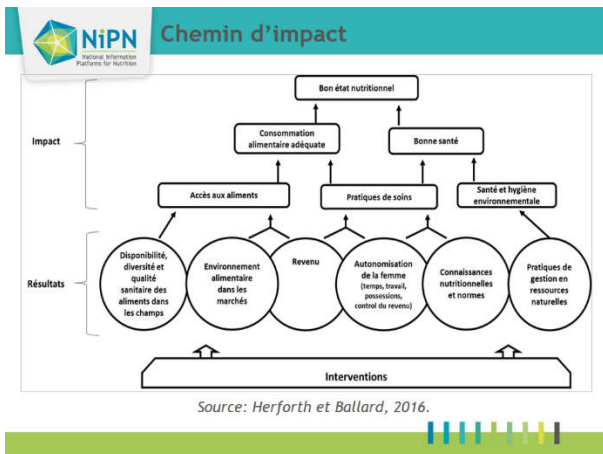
NiPN
National Information Platforms for Nutrition

Chemin d'impact

Impact

Bon état nutritionnel

Consommation alimentaire adéquate

Bonne santé

Accès aux aliments

Pratiques de soins

Santé et hygiène environnementale

Résultats

Disponibilité, diversité et qualité sanitaire des aliments dans les champs

Environnement alimentaire dans les marchés

Revenu

Autonomisation de la femme (temps, travail, possessions, control du revenu)

Connaissances nutritionnelles et normes

Pratiques de gestion en ressources naturelles

Interventions

Source: Herforth et Ballard, 2016.